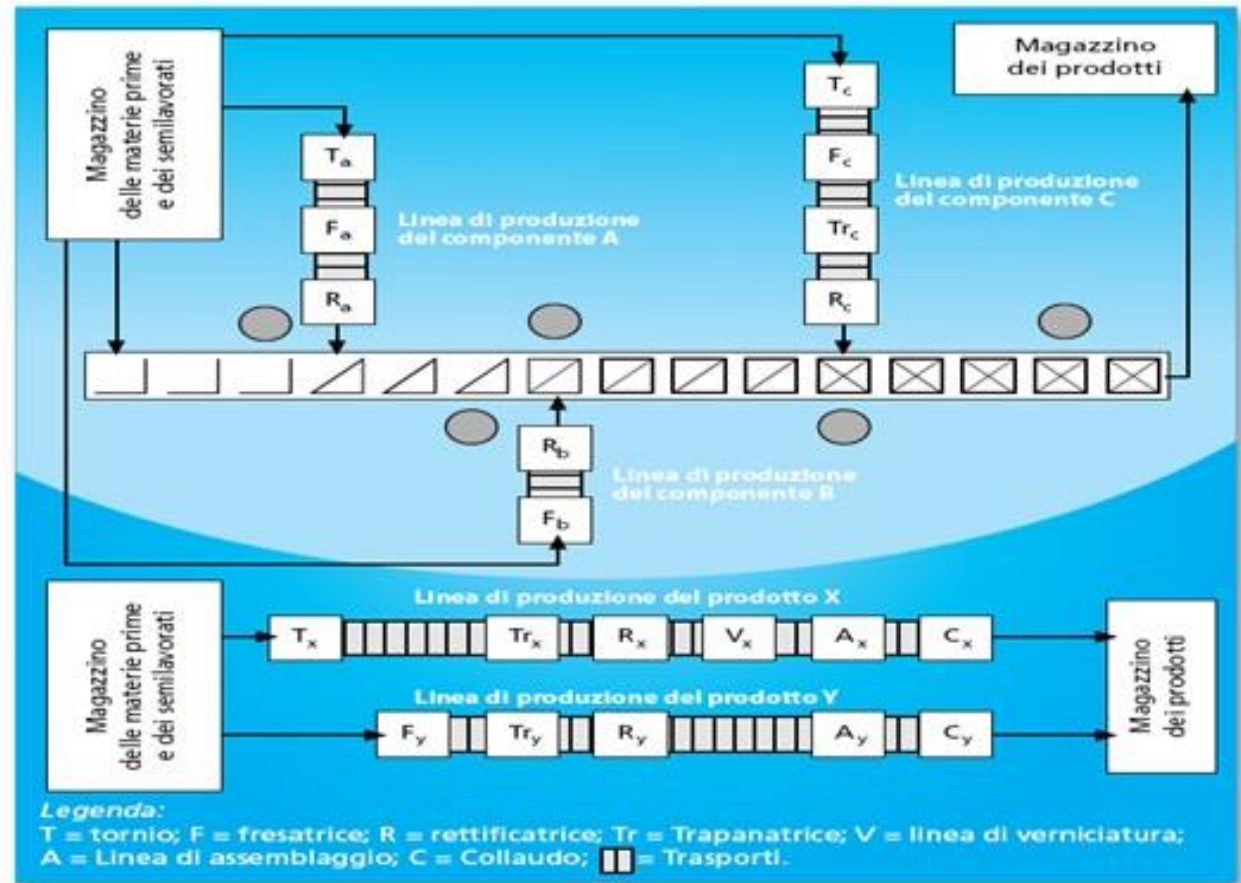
Magazzino delle materie prime e dei semilavorati

Magazzino dei prodotti

$T_a$

$F_a$

$R_a$

Linea di produzione del componente A

$T_c$

$F_c$

$Tr_c$

$R_c$

Linea di produzione del componente C

$R_b$

$F_b$

Linea di produzione del componente B

Magazzino delle materie prime e dei semilavorati

Linea di produzione del prodotto X

$T_x$ $Tr_x$ $R_x$ $V_x$ $A_x$ $C_x$

Linea di produzione del prodotto Y

$F_y$ $Tr_y$ $R_y$ $A_y$ $C_y$

Magazzino dei prodotti

Legenda:
T = tornio; F = fresatrice; R = rettificatrice; Tr = Trapanatrice; V = linea di verniciatura; A = Linea di assemblaggio; C = Collaudo; = Trasporti.